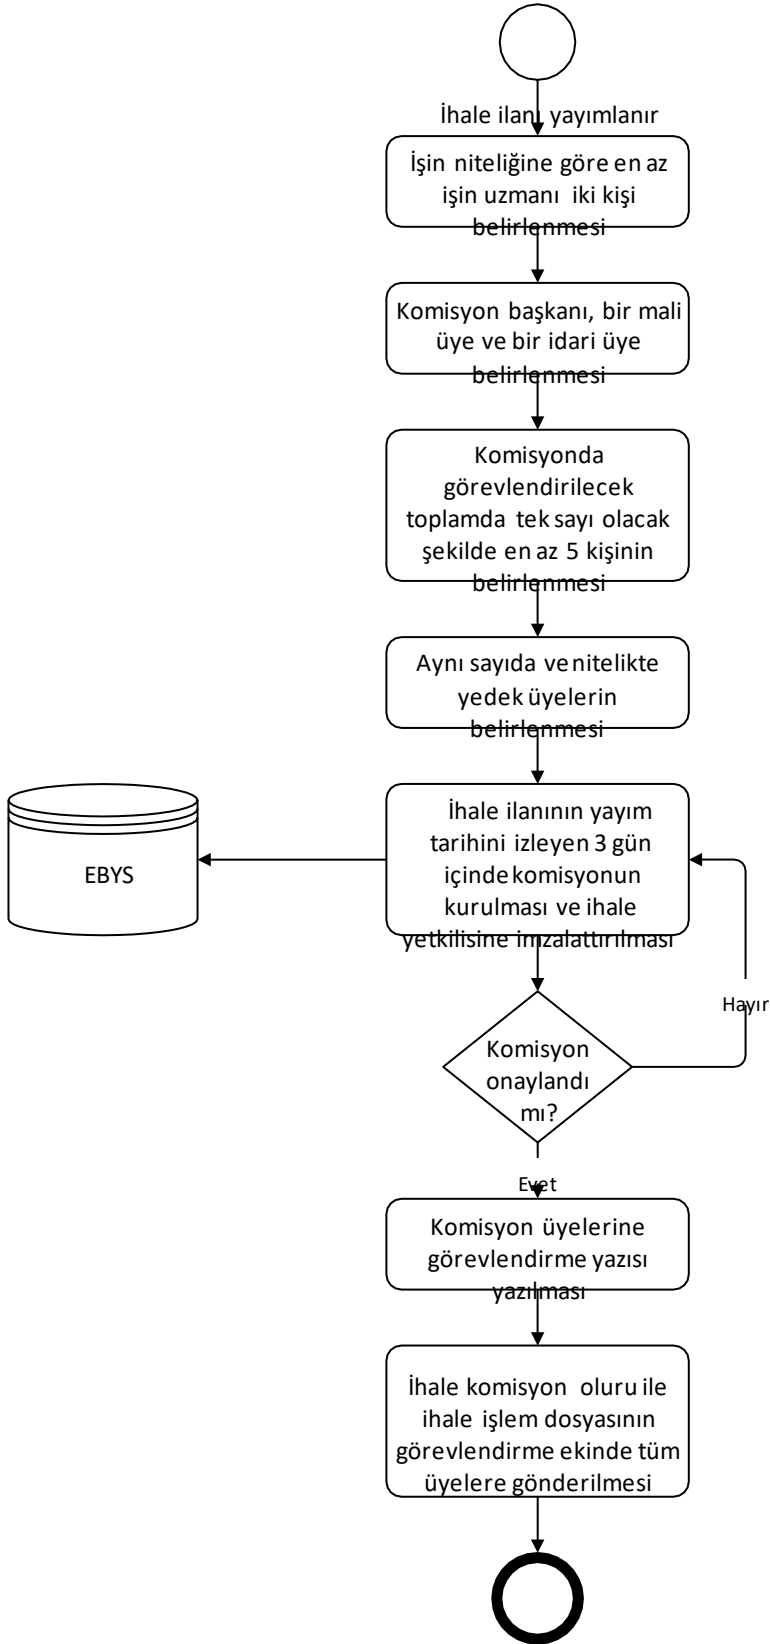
İhale ilanı yayımlanır

İşin niteliğine göre en az işin uzmanı iki kişi belirlenmesi

Komisyon başkanı, bir mali üye ve bir idari üye belirlenmesi

Komisyonda görevlendirilecek toplamda tek sayı olacak şekilde en az 5 kişinin belirlenmesi

Aynı sayıda ve nitelikte yedek üyelerin belirlenmesi

EBYS

İhale ilanının yayım tarihini izleyen 3 gün içinde komisyonun kurulması ve ihale yetkilisine imzalattırılması

Hayır

Komisyon onaylandı mı?

Evet

Komisyon üyelerine görevlendirme yazısı yazılması

İhale komisyon oluru ile ihale işlem dosyasının görevlendirme ekinde tüm üyelere gönderilmesi